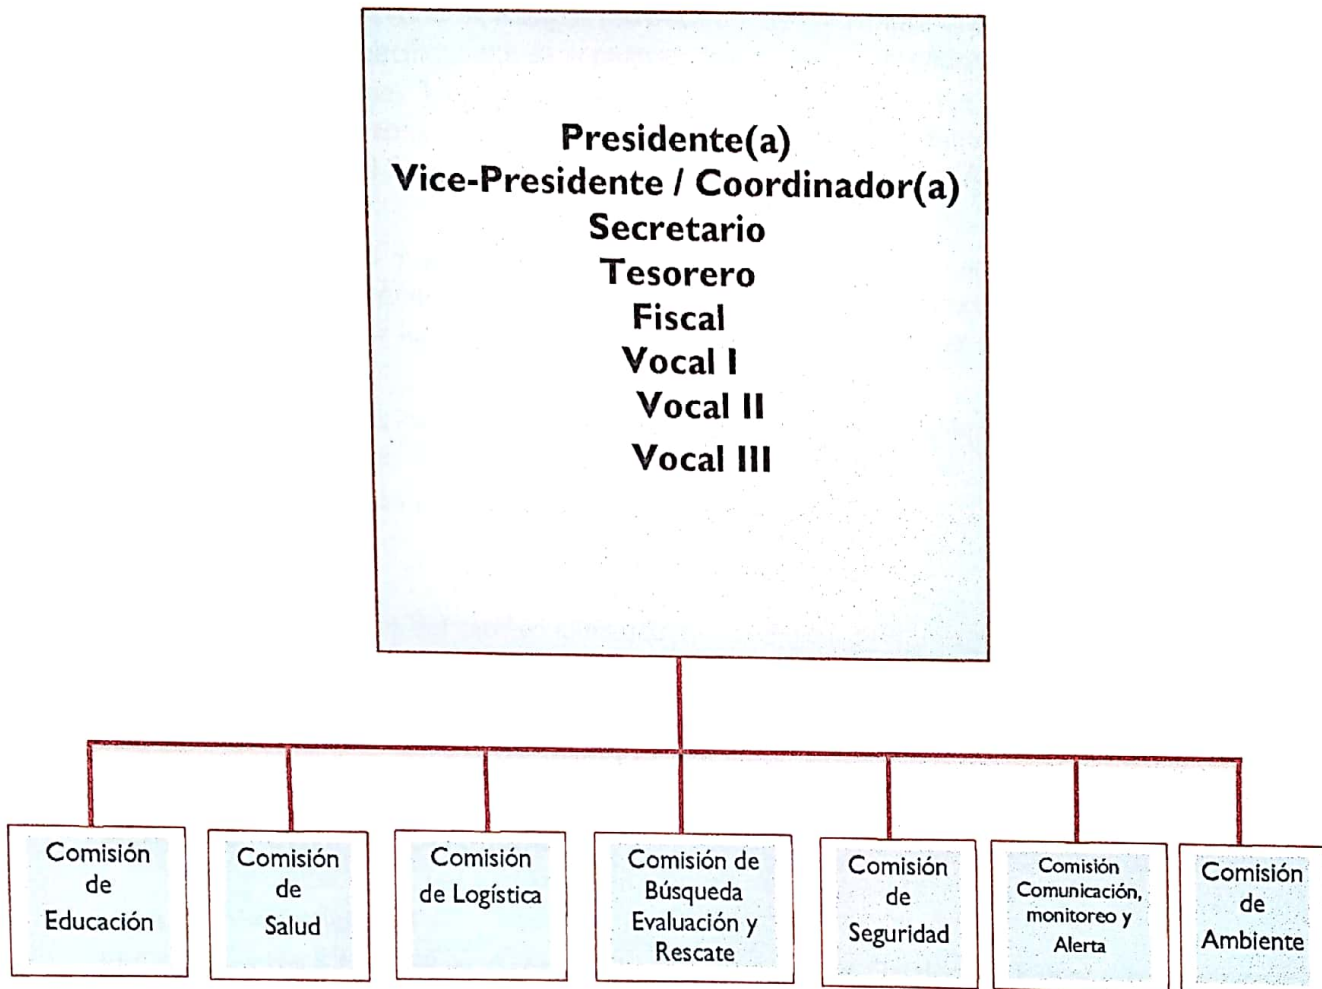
Presidente(a)
Vice-Presidente / Coordinador(a)
Secretario
Tesorero
Fiscal
Vocal I
Vocal II
Vocal III

Comisión de Educación

Comisión de Salud

Comisión de Logística

Comisión de Búsqueda Evaluación y Rescate

Comisión de Seguridad

Comisión Comunicación, monitoreo y Alerta

Comisión de Ambiente